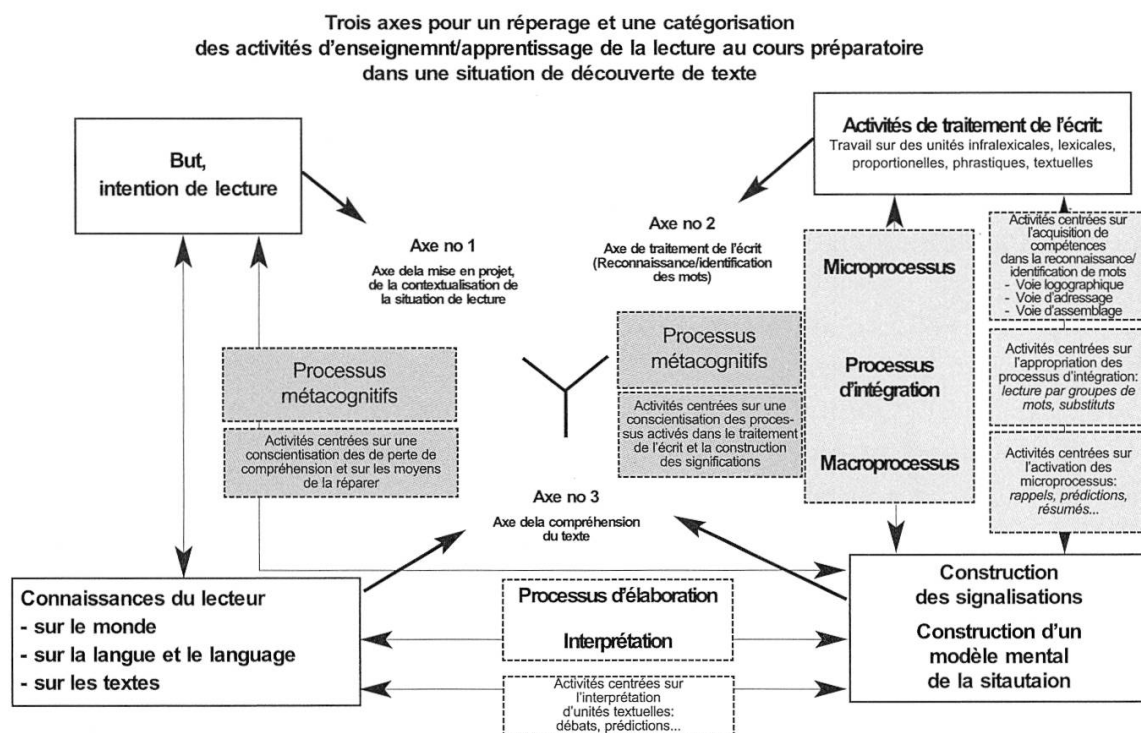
Trois axes pour un réperage et une catégorisation des activités d'enseignemnt/apprentissage de la lecture au cours préparatoire dans une situation de découverte de texte

But, intention de lecture

Activités de traitement de l'écrit: Travail sur des unités infralexicales, lexicales, proportionelles, phrastiques, textuelles

Axe no 1
Axe dela mise en projet, de la contextualisation de la situation de lecture

Axe no 2
Axe de traitement de l'écrit (Reconnaissance/identification des mots)

Microprocessus

Processus d'intégration

Macroprocessus

Activités centrées sur l'acquisition de compétences dans la reconnaissance/ identification de mots
- Voie logographique
- Voie d'adressage
- Voie d'assemblage

Activités centrées sur l'appropriation des processus d'intégration: lecture par groupes de mots, substituts

Activités centrées sur l'activation des microprocessus: rappels, prédictions, résumés...

Processus métacognitifs

Activités centrées sur une conscientisation des de perte de compréhension et sur les moyens de la réparer

Processus métacognitifs

Activités centrées sur une conscientisation des processus activés dans le traitement de l'écrit et la construction des significations

Axe no 3
Axe dela compréhension du texte

Connaissances du lecteur
- sur le monde
- sur la langue et le language
- sur les textes

Processus d'élaboration

Interprétation

Activités centrées sur l'interprétation d'unités textuelles: débats, prédictions...

Construction des signalisations

Construction d'un modèle mental de la sitautaion